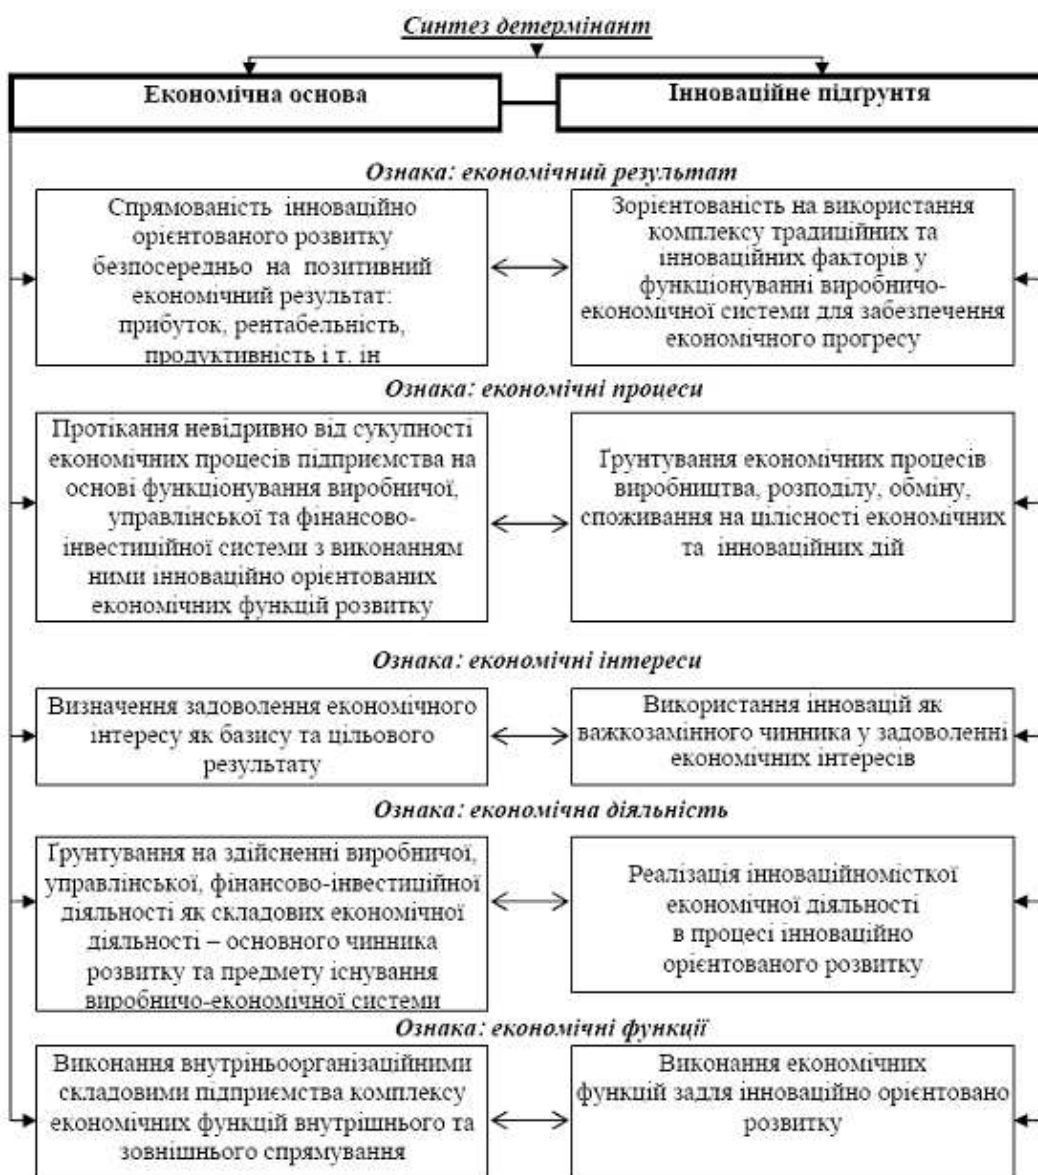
Синтез детермінант

Економічна основа

Інноваційне підгрунтя

Ознака: економічний результат

Спрямованість інноваційно орієнтованого розвитку безпосередньо на позитивний економічний результат: прибуток, рентабельність, продуктивність і т. ін

Зорієнтованість на використання комплексу традиційних та інноваційних факторів у функціонуванні виробничо-економічної системи для забезпечення економічного прогресу

Ознака: економічні процеси

Протікання невідривно від сукупності економічних процесів підприємства на основі функціонування виробничої, управлінської та фінансово-інвестиційної системи з виконанням ними інноваційно орієнтованих економічних функцій розвитку

Ґрунтування економічних процесів виробництва, розподілу, обміну, споживання на цілісності економічних та інноваційних дій

Ознака: економічні інтереси

Визначення задоволення економічного інтересу як базису та цільового результату

Використання інновацій як важкозамінного чинника у задоволенні економічних інтересів

Ознака: економічна діяльність

Ґрунтування на здійсненні виробничої, управлінської, фінансово-інвестиційної діяльності як складових економічної діяльності – основного чинника розвитку та предмету існування виробничо-економічної системи

Реалізація інноваційномісткої економічної діяльності в процесі інноваційно орієнтованого розвитку

Ознака: економічні функції

Виконання внутрішньоорганізаційними складовими підприємства комплексу економічних функцій внутрішнього та зовнішнього спрямування

Виконання економічних функцій задля інноваційно орієнтовано розвитку